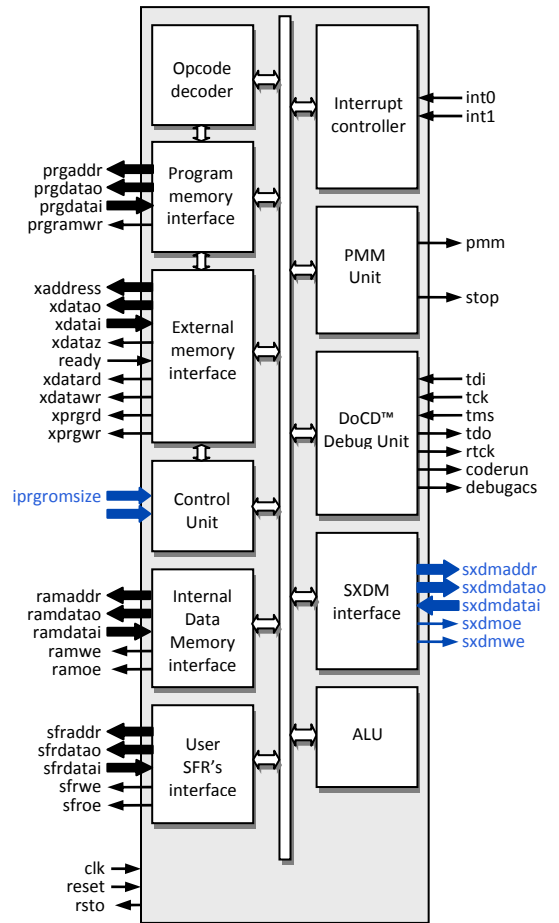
Opcode decoder

prgaddr
prgdatao
prgdatai
prgramwr

Program memory interface

xaddress
xdatao
xdatai
xdataz
ready
xdatard
xdatawr
xprgrd
xprgwr

External memory interface

iprgromsize

Control Unit

ramaddr
ramdatao
ramdatai
ramwe
ramoe

Internal Data Memory interface

sfraddr
sfrdatao
sfrdatai
sfrwe
sfroe

User SFR's interface

clk
reset
rsto

Interrupt controller

int0
int1

PMM Unit

pmm
stop

DoCD™ Debug Unit

tdi
tck
tms
tdo
rtck
coderun
debugacs

SXDM interface

sxdmaddr
sxdmdatao
sxdmdatai
sxdmoe
sxdmwe

ALU